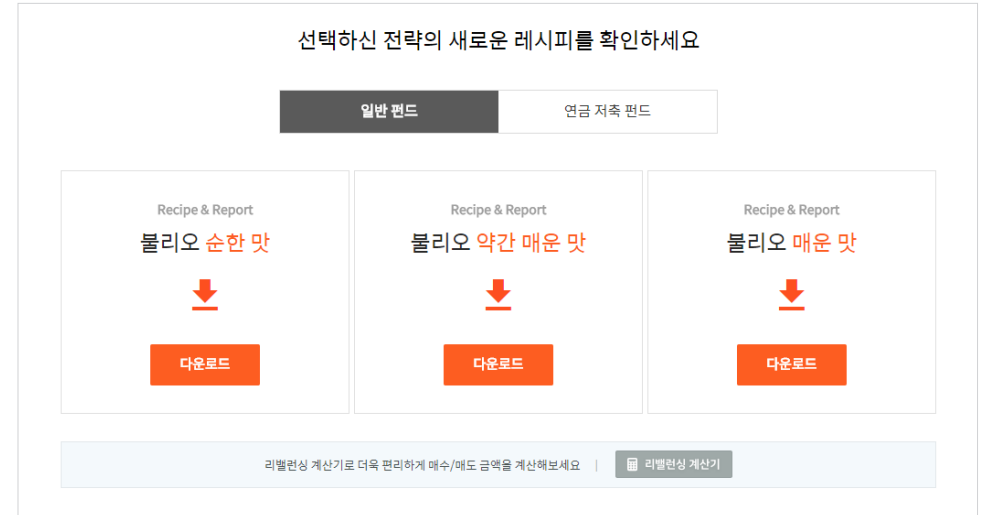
선택하신 전략의 새로운 레시피를 확인하세요

일반 펀드

연금 저축 펀드

Recipe & Report

불리오 순한 맛

다운로드

Recipe & Report

불리오 약간 매운 맛

다운로드

Recipe & Report

불리오 매운 맛

다운로드

리밸런싱 계산기로 더욱 편리하게 매수/매도 금액을 계산해보세요 | 리밸런싱 계산기